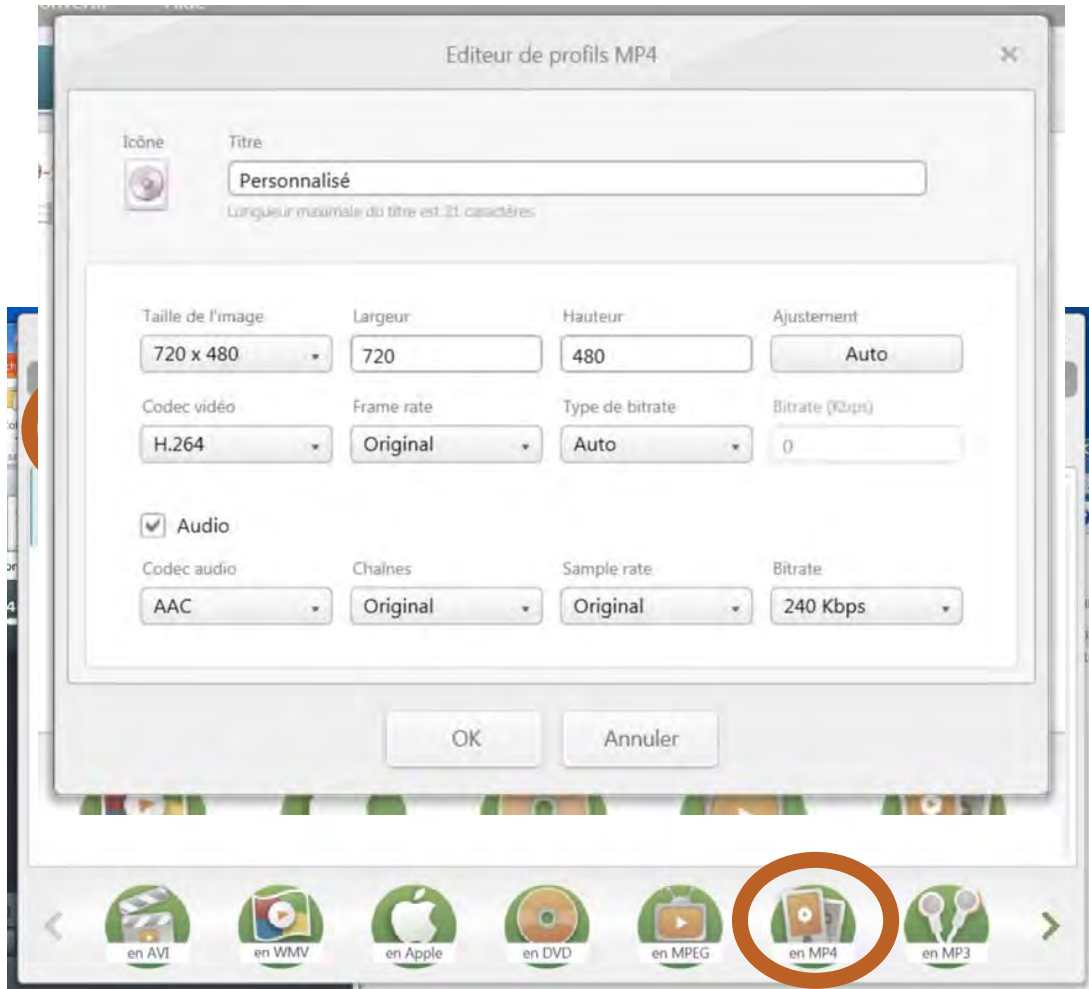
Editeur de profils MP4

Icône

Titre

Personnalisé

Longueur maximale du titre est 21 caractères

Taille de l'image
720 x 480

Largeur
720

Hauteur
480

Ajustement
Auto

Codec vidéo
H.264

Frame rate
Original

Type de bitrate
Auto

Bitrate (Kbps)
0

Audio

Codec audio
AAC

Chaînes
Original

Sample rate
Original

Bitrate
240 Kbps

OK

Annuler

en AVI

en WMV

en Apple

en DVD

en MPEG

en MP4

en MP3